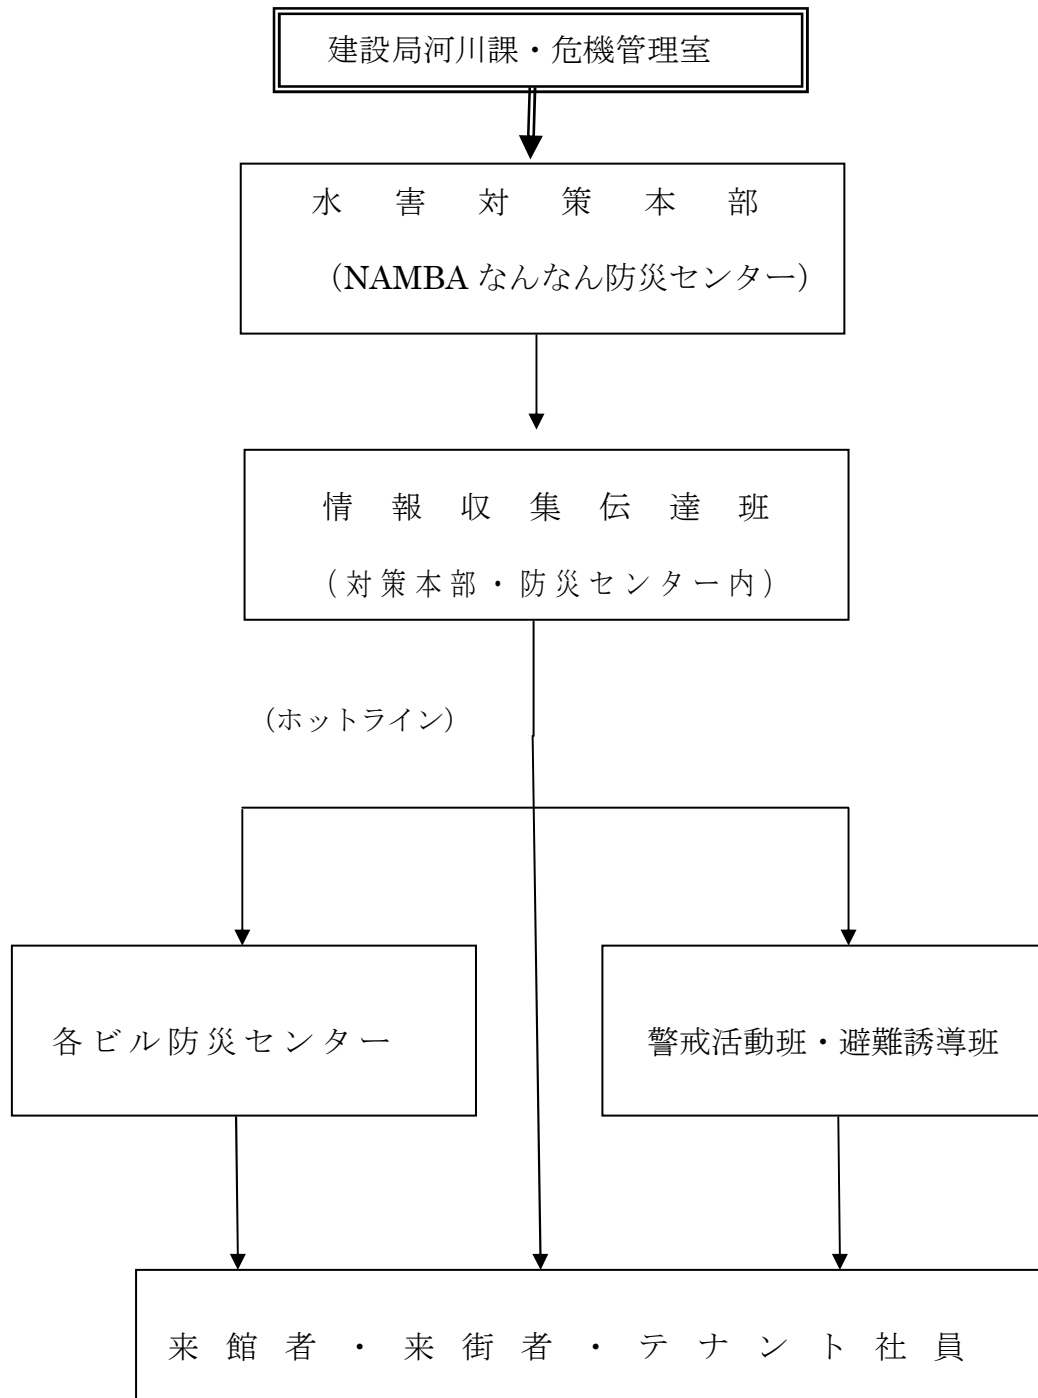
建設局河川課・危機管理室

水害対策本部

(NAMBAなんなん防災センター)

情報収集伝達班

(対策本部・防災センター内)

(ホットライン)

各ビル防災センター

警戒活動班・避難誘導班

来館者・来街者・テナント社員